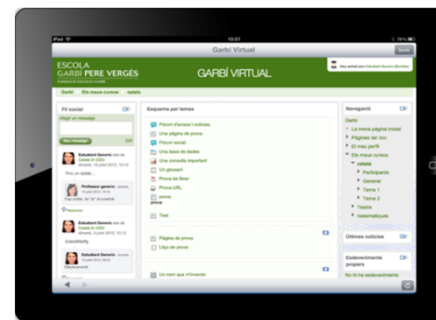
iPad
10:07
Garbí Virtual
ESCOLA
GARBI PERE VERGÉS
GARBÍ VIRTUAL
Garbí
Els meus cursos
catala
Fil social
Afegir un missatge
Nou missatge
Estudiant Genèric
Professor genèric
Respondre
Estudiant Genèric
Estudiant Genèric
Esquema per temes
Fòrum d'avisos i notícies
Una pàgina de prova
Fòrum social
Una base de dades
Una consulta important
Un glossari
Prova de Hotpot
Prova URL
prova
Test
Pàgina de prova
Llibre de prova
Un nom que m'invento
Navegació
Garbí
La meva pàgina inicial
Pàgines del lloc
El meu perfil
Els meus cursos
catala
Participants
General
Tema 1
Tema 2
Teatre
matemàtiques
Últimes notícies
Esdeveniments propers
No hi ha esdeveniments